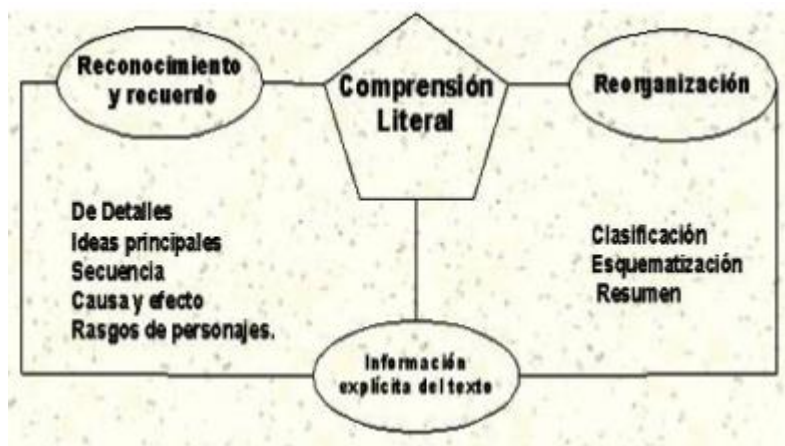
Reconocimiento y recuerdo

Comprensión Literal

Reorganización

De Detalles
Ideas principales
Secuencia
Causa y efecto
Rasgos de personajes.

Clasificación
Esquematización
Resumen

Información explícita del texto